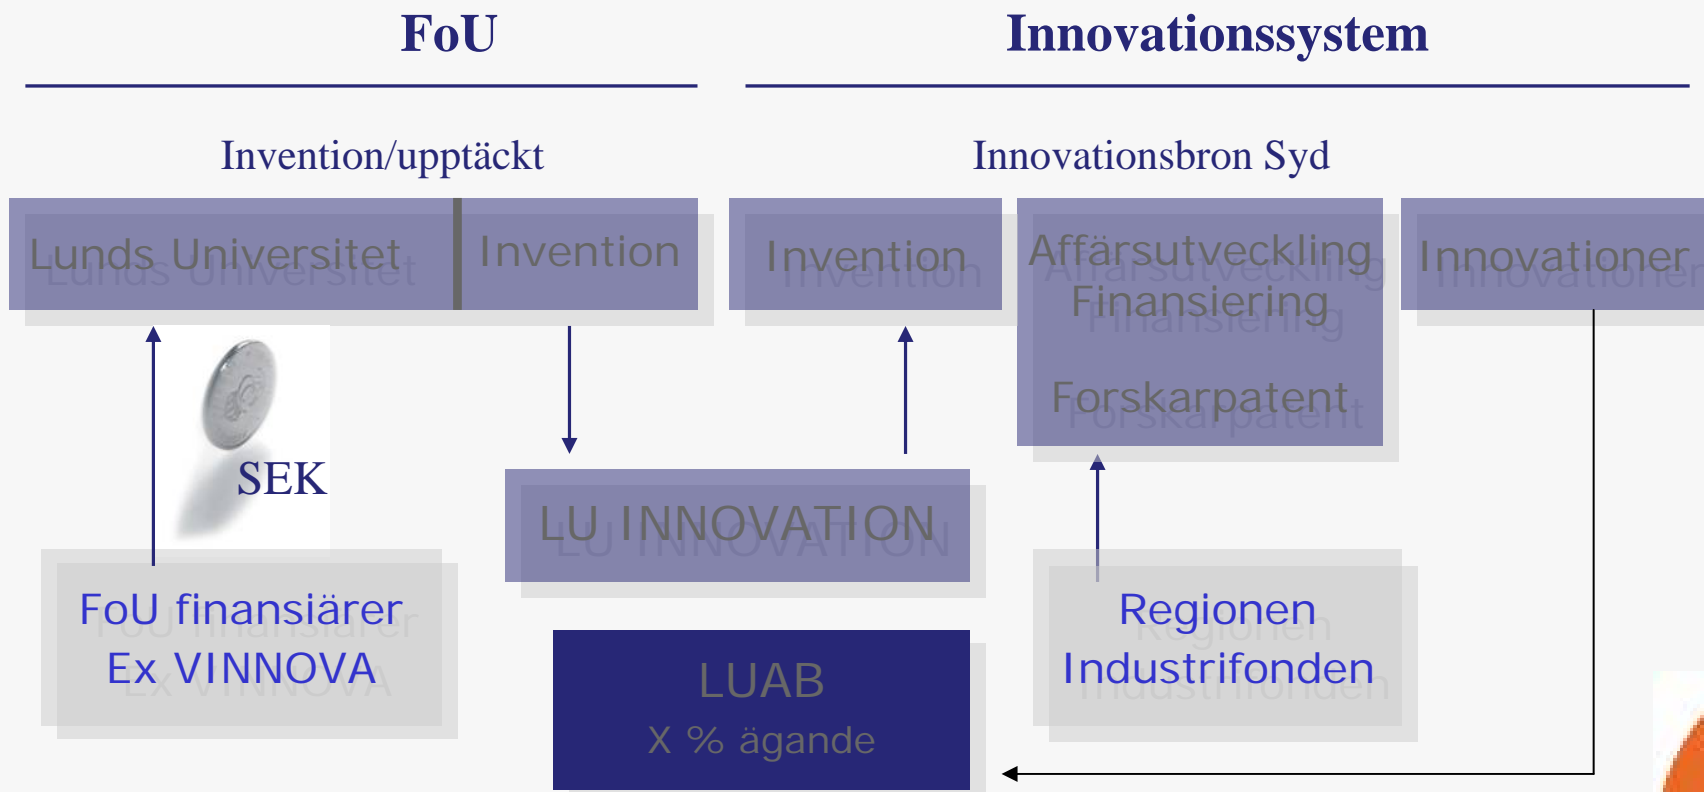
FoU

Innovationssystem

Invention/upptäckt

Innovationsbron Syd

Lunds Universitet

Invention

Invention

Affärsutveckling
Finansiering

Forskarpatent

Innovationer

SEK

LU INNOVATION

FoU finansiärer
Ex VINNOVA

LUAB
X % ägande

Regionen
Industrifonden